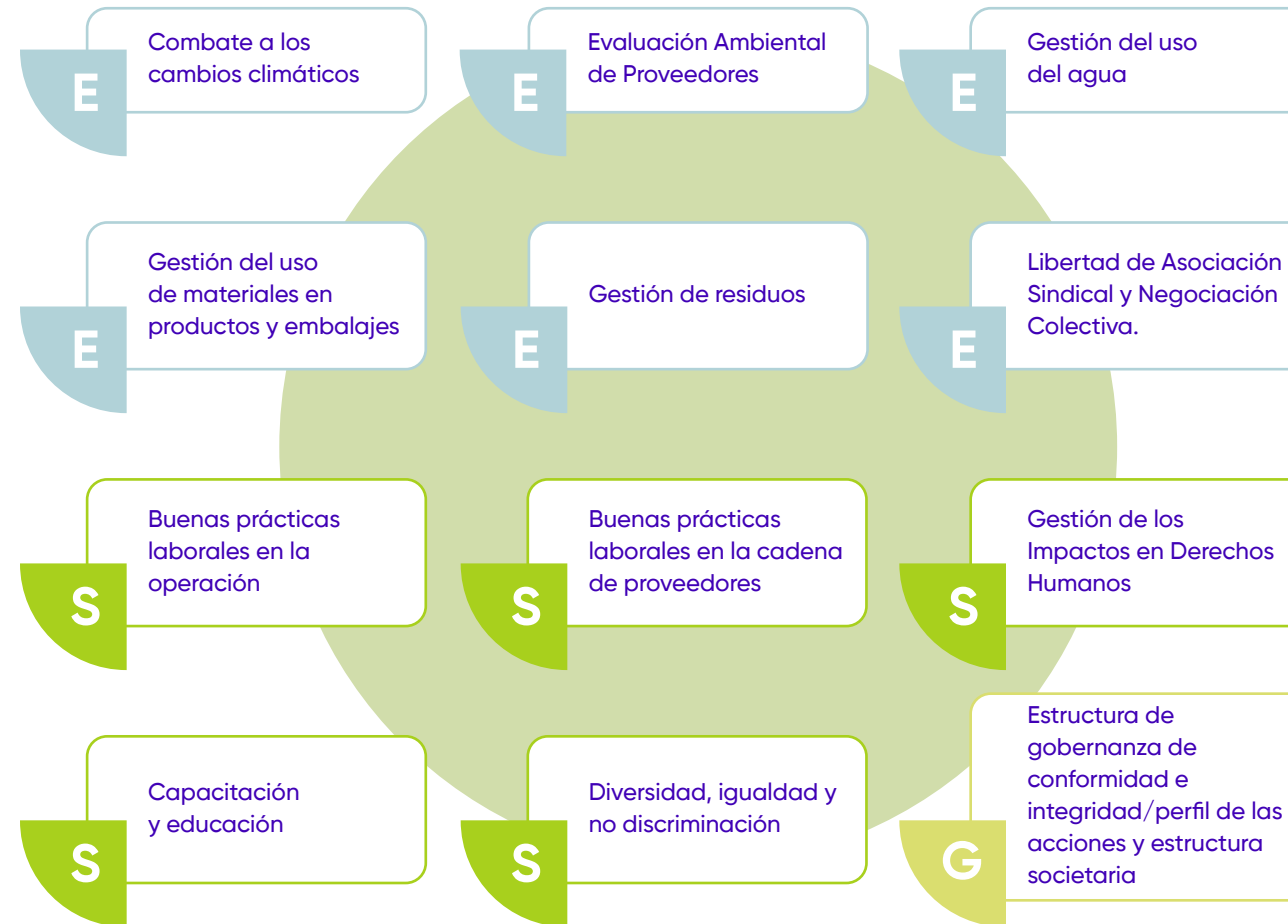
E
Combate a los cambios climáticos

E
Evaluación Ambiental de Proveedores

E
Gestión del uso del agua

E
Gestión del uso de materiales en productos y embalajes

E
Gestión de residuos

E
Libertad de Asociación Sindical y Negociación Colectiva.

S
Buenas prácticas laborales en la operación

S
Buenas prácticas laborales en la cadena de proveedores

S
Gestión de los Impactos en Derechos Humanos

S
Capacitación y educación

S
Diversidad, igualdad y no discriminación

G
Estructura de gobernanza de conformidad e integridad/perfil de las acciones y estructura societaria